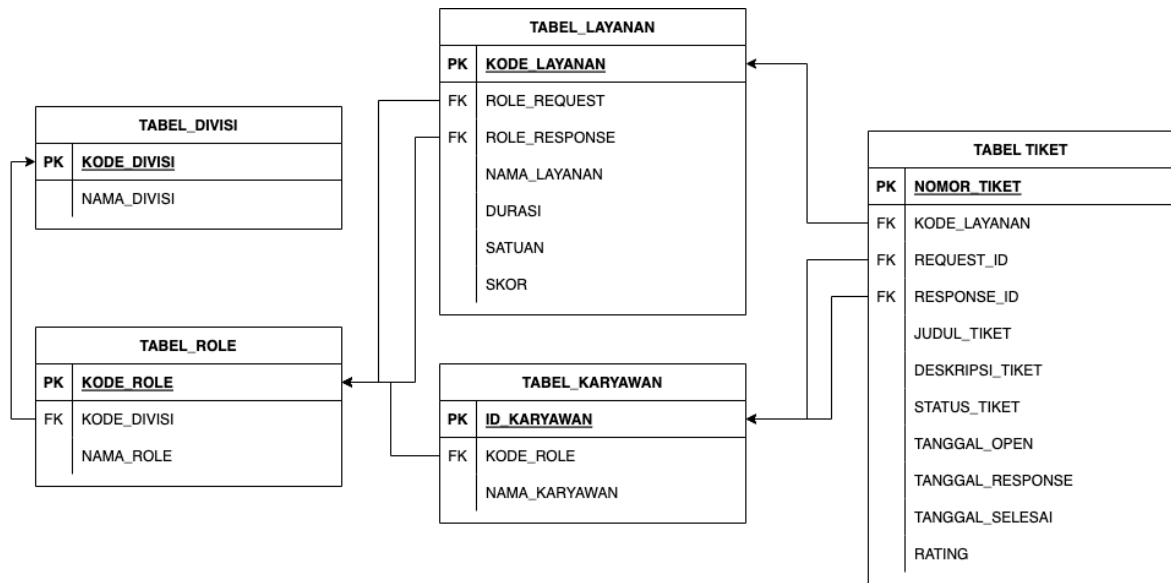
TABEL_LAYANAN

| PK | KODE_LAYANAN |
|---|---|
| FK | ROLE_REQUEST |
| FK | ROLE_RESPONSE |
| | NAMA_LAYANAN |
| | DURASI |
| | SATUAN |
| | SKOR |

TABEL_DIVISI

| PK | KODE_DIVISI |
|---|---|
| | NAMA_DIVISI |

TABEL TIKET

| PK | NOMOR_TIKET |
|---|---|
| FK | KODE_LAYANAN |
| FK | REQUEST_ID |
| FK | RESPONSE_ID |
| | JUDUL_TIKET |
| | DESKRIPSI_TIKET |
| | STATUS_TIKET |
| | TANGGAL_OPEN |
| | TANGGAL_RESPONSE |
| | TANGGAL_SELESAI |
| | RATING |

TABEL_ROLE

| PK | KODE_ROLE |
|---|---|
| FK | KODE_DIVISI |
| | NAMA_ROLE |

TABEL_KARYAWAN

| PK | ID_KARYAWAN |
|---|---|
| FK | KODE_ROLE |
| | NAMA_KARYAWAN |